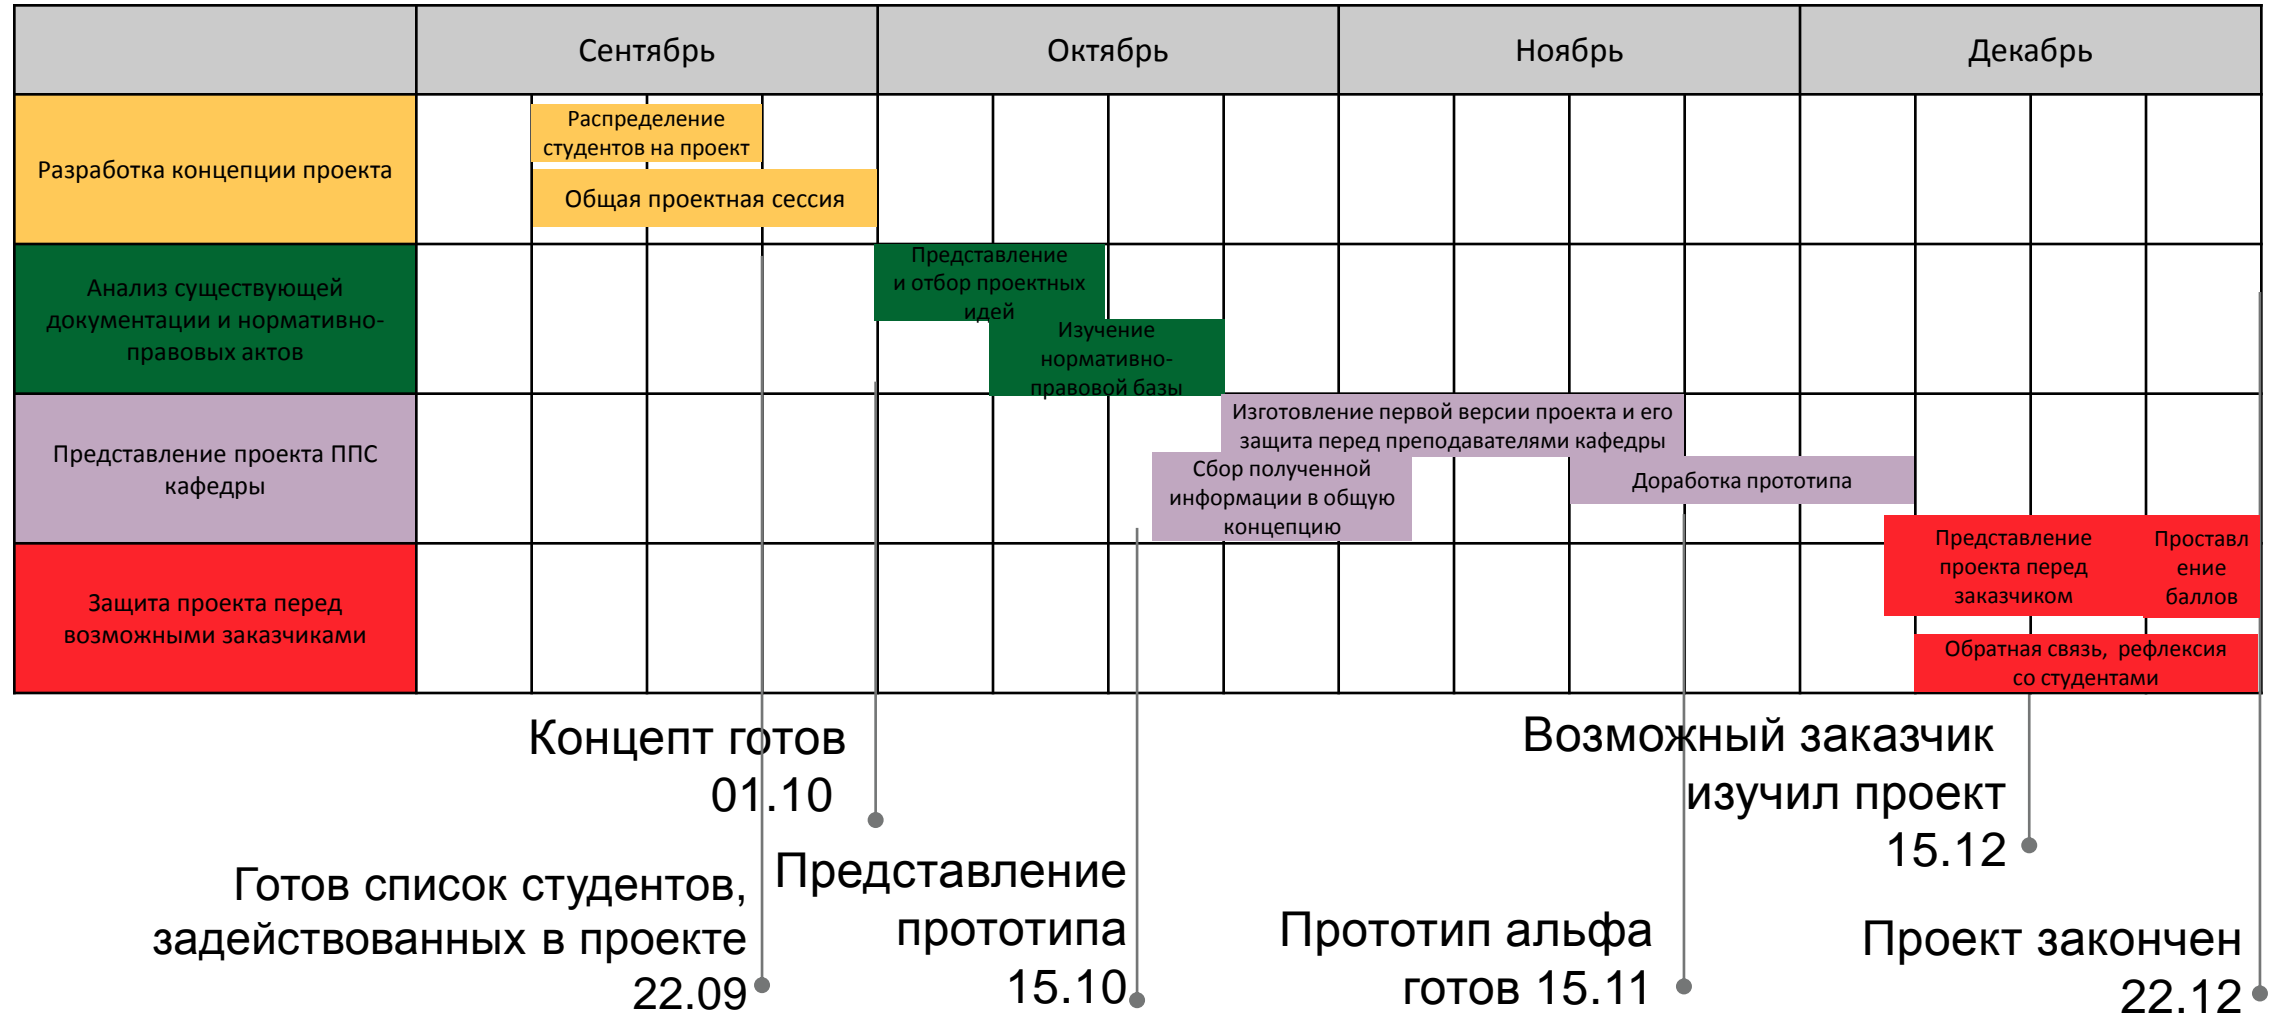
| | Сентябрь | Октябрь | Ноябрь | Декабрь |
|---|---|---|---|---|
| Разработка концепции проекта | Распределение студентов на проект; Общая проектная сессия | | | |
| Анализ существующей документации и нормативно-правовых актов | | Представление и отбор проектных идей; Изучение нормативно-правовой базы | | |
| Представление проекта ППС кафедры | | Сбор полученной информации в общую концепцию | Изготовление первой версии проекта и его защита перед преподавателями кафедры; Доработка прототипа | |
| Защита проекта перед возможными заказчиками | | | | Представление проекта перед заказчиком; Проставление баллов; Обратная связь, рефлексия со студентами |

Концепт готов 01.10

Возможный заказчик изучил проект 15.12

Готов список студентов, задействованных в проекте 22.09

Представление прототипа 15.10

Прототип альфа готов 15.11

Проект закончен 22.12